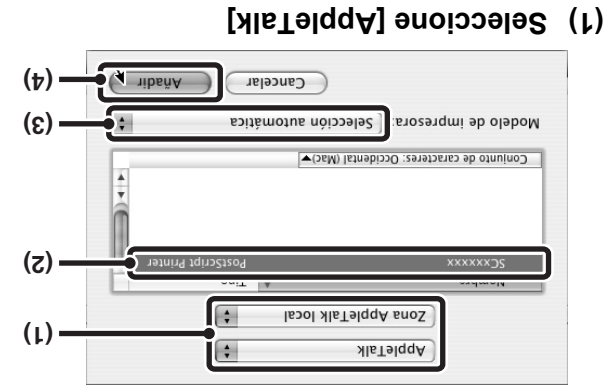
(1) Seleccione [AppleTalk]

AppleTalk

Zona AppleTalk local

Nombre

Tipo

SCxxxxxx

PostScript Printer

Conjunto de caracteres: Occidental (Mac)

Modelo de impresora:

Selección automática

Cancelar

Añadir

(1)

(2)

(3)

(4)